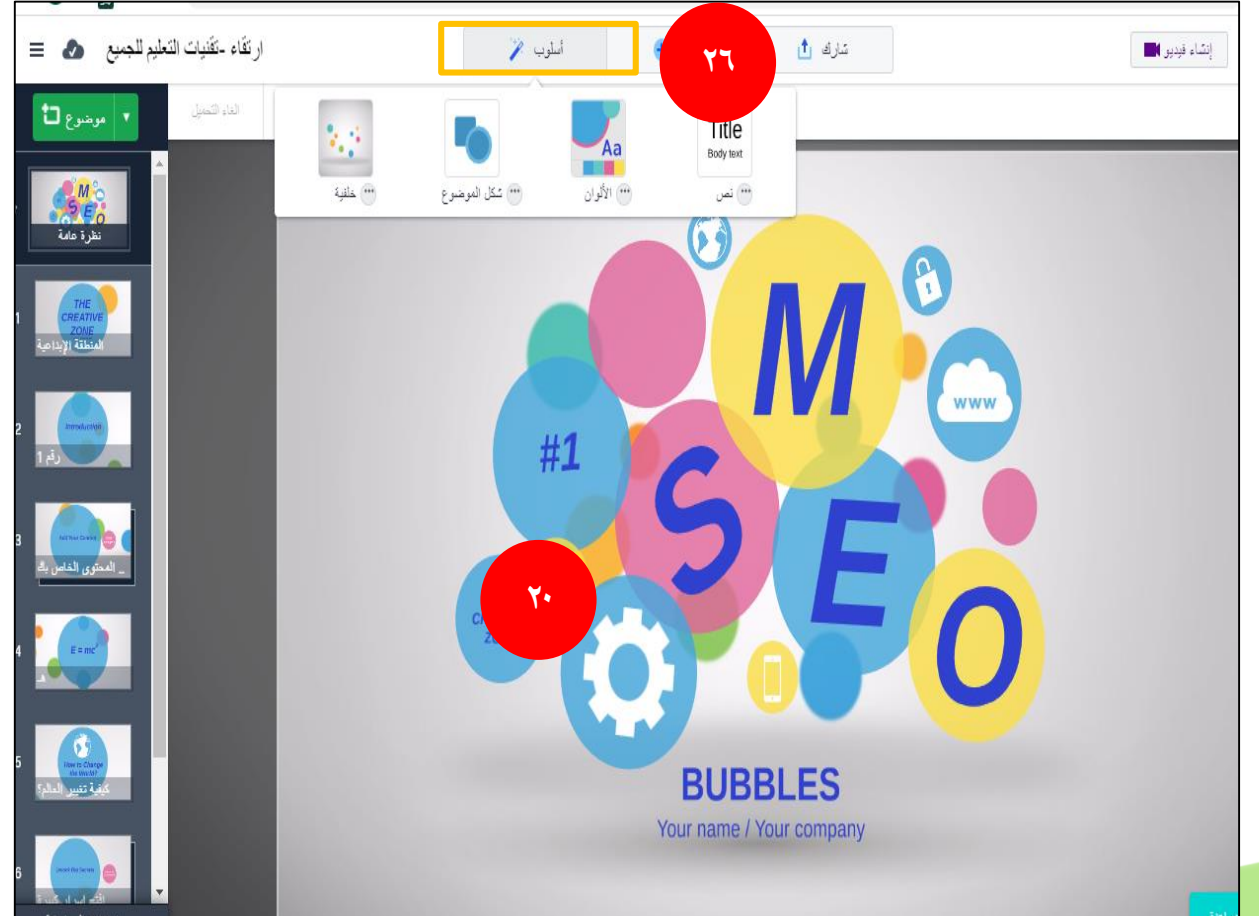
ارتقاء -تقنيات التعليم للجميع

أسلوب

٢٦

شارك

إنشاء فيديو

موضوع

الغاء التحميل

Title
Body text

Aa

نص

الألوان

شكل الموضوع

خلفية

نظرة عامة

1
THE CREATIVE ZONE
المنطقة الإبداعية

2
Introduction
رقم 1

3
المحتوى الخاص بك

4
$E = mc^2$

5
How to Change the World?
كيفية تغيير العالم؟

6

M
S
E
O
#1
www

٢٠

BUBBLES
Your name / Your company